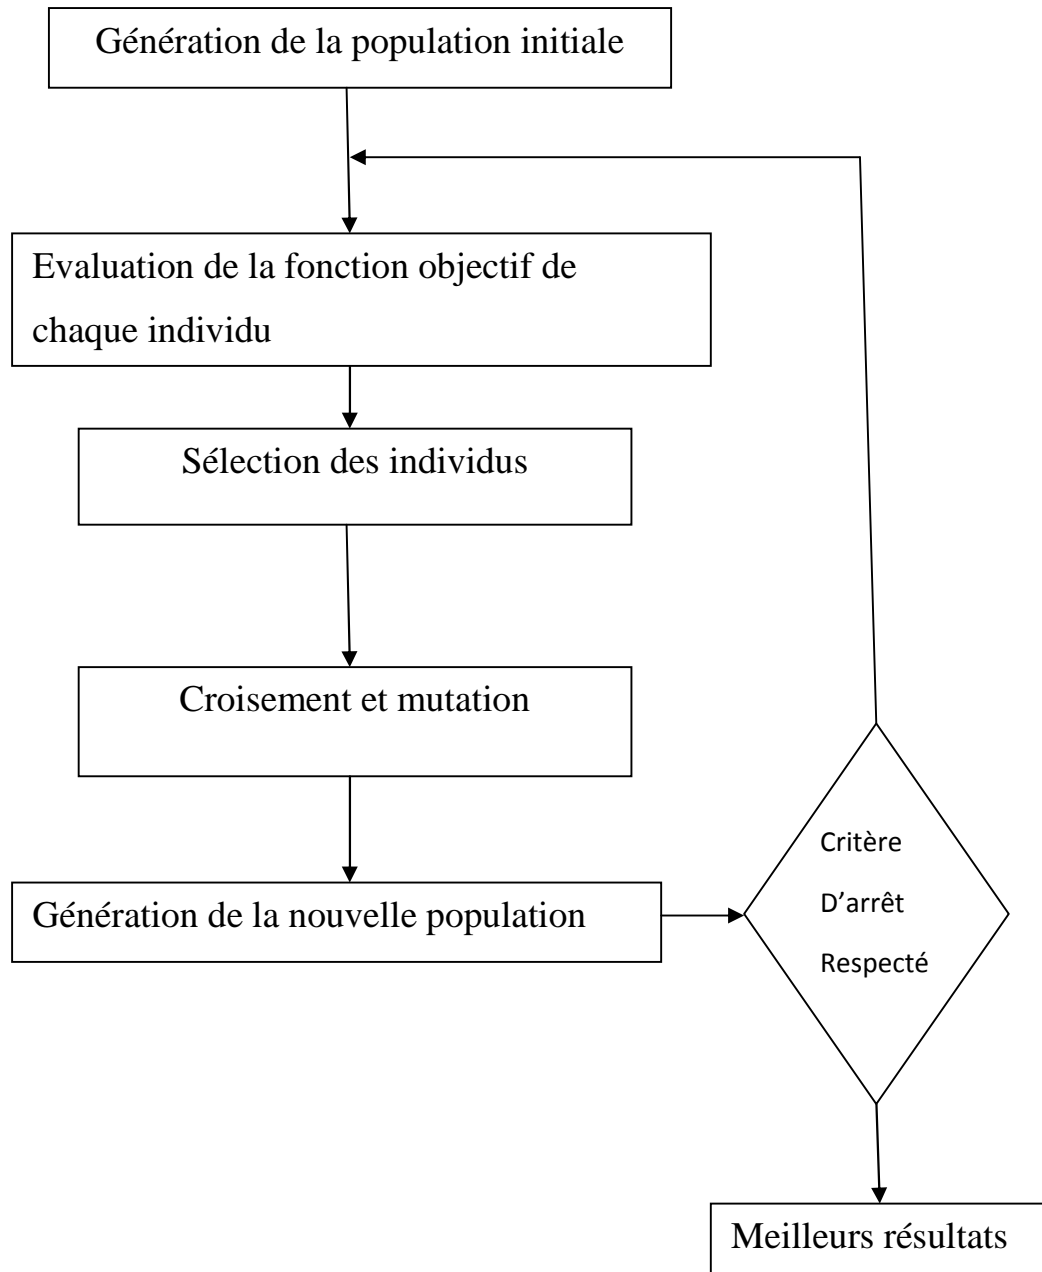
Génération de la population initiale

Evaluation de la fonction objectif de chaque individu

Sélection des individus

Croisement et mutation

Génération de la nouvelle population

Critère
D'arrêt
Respecté

Meilleurs résultats